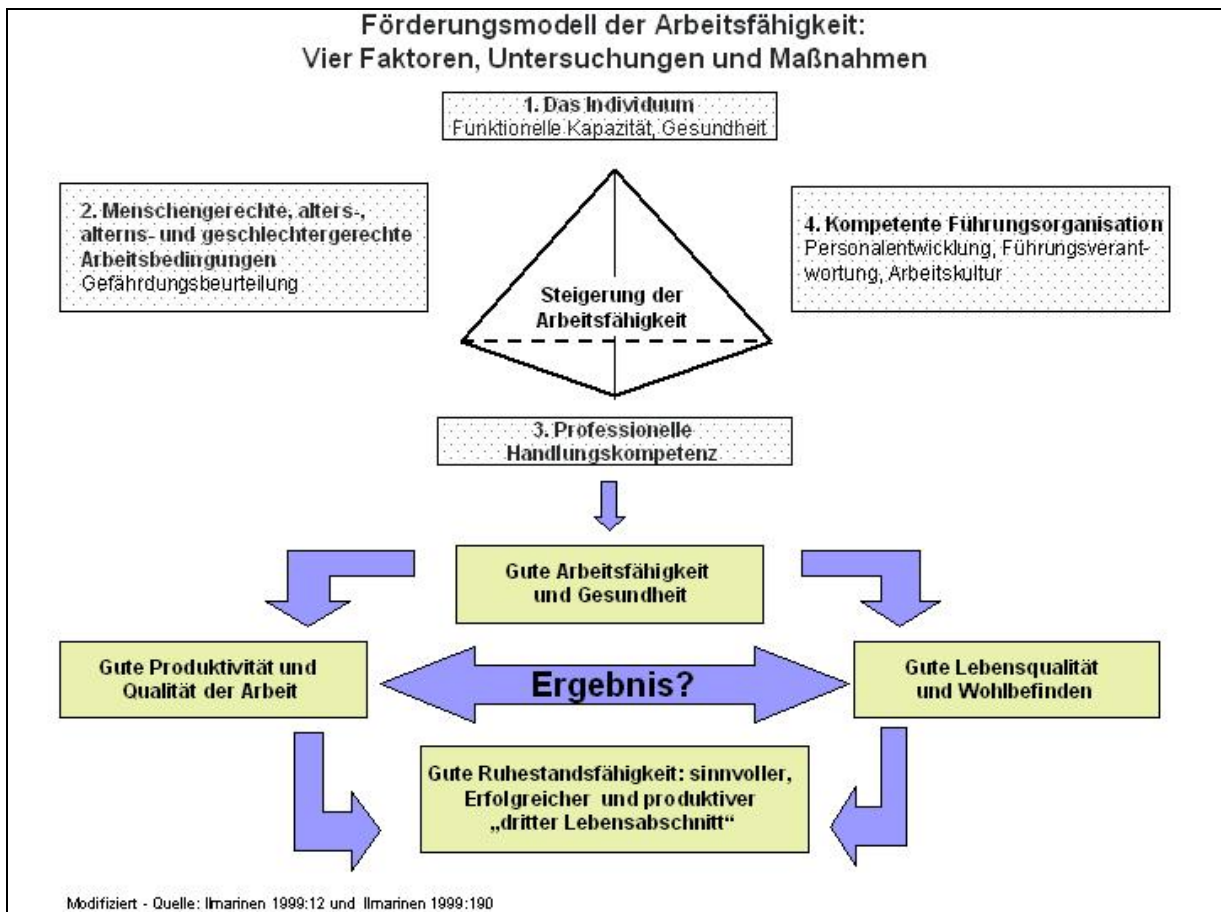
Förderungsmodell der Arbeitsfähigkeit:
Vier Faktoren, Untersuchungen und Maßnahmen

1. Das Individuum
Funktionelle Kapazität, Gesundheit

2. Menschengerechte, alters-, alterns- und geschlechtergerechte Arbeitsbedingungen
Gefährdungsbeurteilung

4. Kompetente Führungsorganisation
Personalentwicklung, Führungsverantwortung, Arbeitskultur

Steigerung der Arbeitsfähigkeit

3. Professionelle Handlungskompetenz

Gute Arbeitsfähigkeit und Gesundheit

Gute Produktivität und Qualität der Arbeit

Ergebnis?

Gute Lebensqualität und Wohlbefinden

Gute Ruhestandsfähigkeit: sinnvoller, Erfolgreicher und produktiver „dritter Lebensabschnitt“

Modifiziert - Quelle: Ilmarinen 1999:12 und Ilmarinen 1999:190